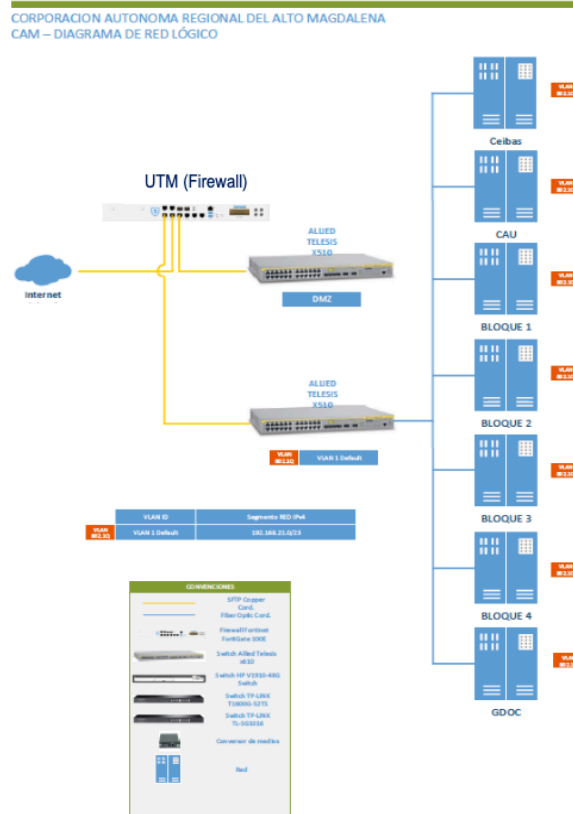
CORPORACION AUTONOMA REGIONAL DEL ALTO MAGDALENA
CAM – DIAGRAMA DE RED LÓGICO

UTM (Firewall)

Internet

ALLIED TELESIS X510

DMZ

ALLIED TELESIS X510

VLAN 802.1Q

VLAN 1 Default

| | VLAN ID | Segmento RED IPv4 |
|---|---|---|
| VLAN 802.1Q | VLAN 1 Default | 192.168.21.0/23 |

CONVENCIONES
SFTP Copper Cord.
Fiber Optic Cord.
Firewall Fortinet FortiGate 100E
Switch Allied Telesis x610
Switch HP V1910-48G Switch
Switch TP-LINK T1600G-52TS
Switch TP-LINK TL-SG1016
Conversor de medios
Red

Ceibas
CAU
BLOQUE 1
BLOQUE 2
BLOQUE 3
BLOQUE 4
GDOC

VLAN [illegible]
VLAN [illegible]
VLAN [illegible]
VLAN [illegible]
VLAN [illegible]
VLAN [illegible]
VLAN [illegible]